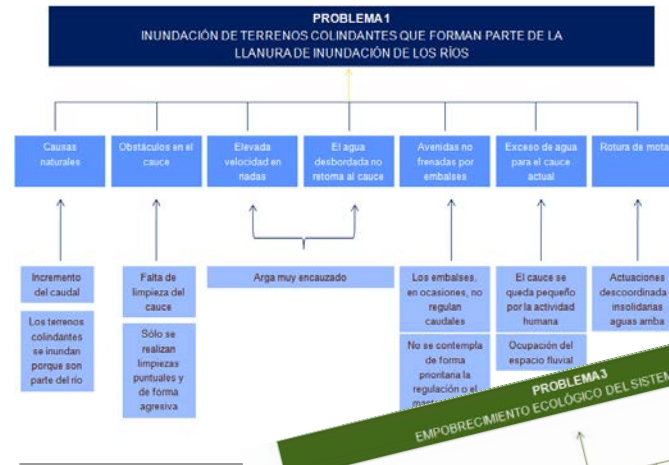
PROBLEMA 1
INUNDACIÓN DE TERRENOS COLINDANTES QUE FORMAN PARTE DE LA LLANURA DE INUNDACIÓN DE LOS RÍOS

Causas naturales

Obstáculos en el cauce

Elevada velocidad en riadas

El agua desbordada no retorna al cauce

Avenidas no frenadas por embalses

Exceso de agua para el cauce actual

Rotura de mota

Incremento del caudal

Los terrenos colindantes se inundan porque son parte del río

Falta de limpieza del cauce

Sólo se realizan limpiezas puntuales y de forma agresiva

Arga muy encauzado

Los embalses, en ocasiones, no regulan caudales

No se contempla de forma prioritaria la regulación o el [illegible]

El cauce se queda pequeño por la actividad humana

Ocupación del espacio fluvial

Actuaciones descoordinada insolidarias aguas amba

PROBLEMA 3
EMPOBRECIMIENTO ECOLÓGICO DEL SISTEM